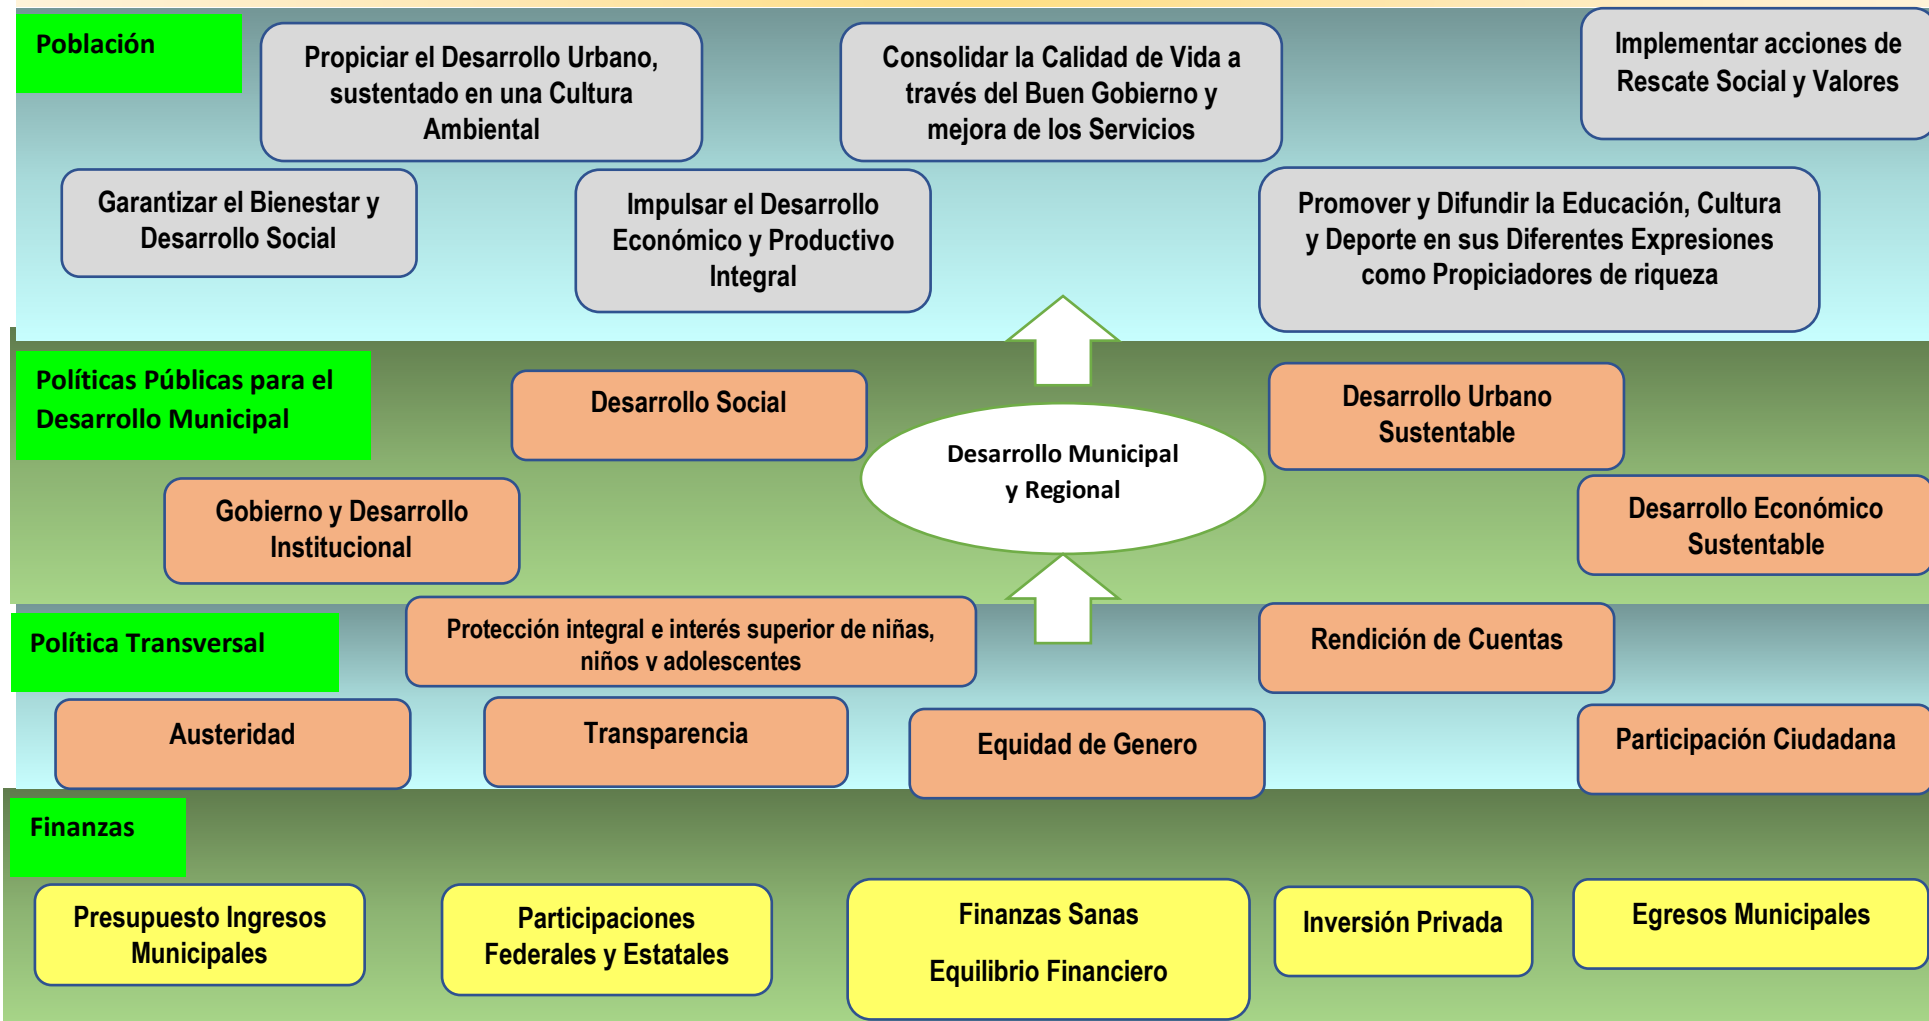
Población

Propiciar el Desarrollo Urbano, sustentado en una Cultura Ambiental

Consolidar la Calidad de Vida a través del Buen Gobierno y mejora de los Servicios

Implementar acciones de Rescate Social y Valores

Garantizar el Bienestar y Desarrollo Social

Impulsar el Desarrollo Económico y Productivo Integral

Promover y Difundir la Educación, Cultura y Deporte en sus Diferentes Expresiones como Propiciadores de riqueza

Políticas Públicas para el Desarrollo Municipal

Desarrollo Social

Desarrollo Municipal y Regional

Desarrollo Urbano Sustentable

Gobierno y Desarrollo Institucional

Desarrollo Económico Sustentable

Política Transversal

Protección integral e interés superior de niñas, niños y adolescentes

Rendición de Cuentas

Austeridad

Transparencia

Equidad de Genero

Participación Ciudadana

Finanzas

Presupuesto Ingresos Municipales

Participaciones Federales y Estatales

Finanzas Sanas

Equilibrio Financiero

Inversión Privada

Egresos Municipales